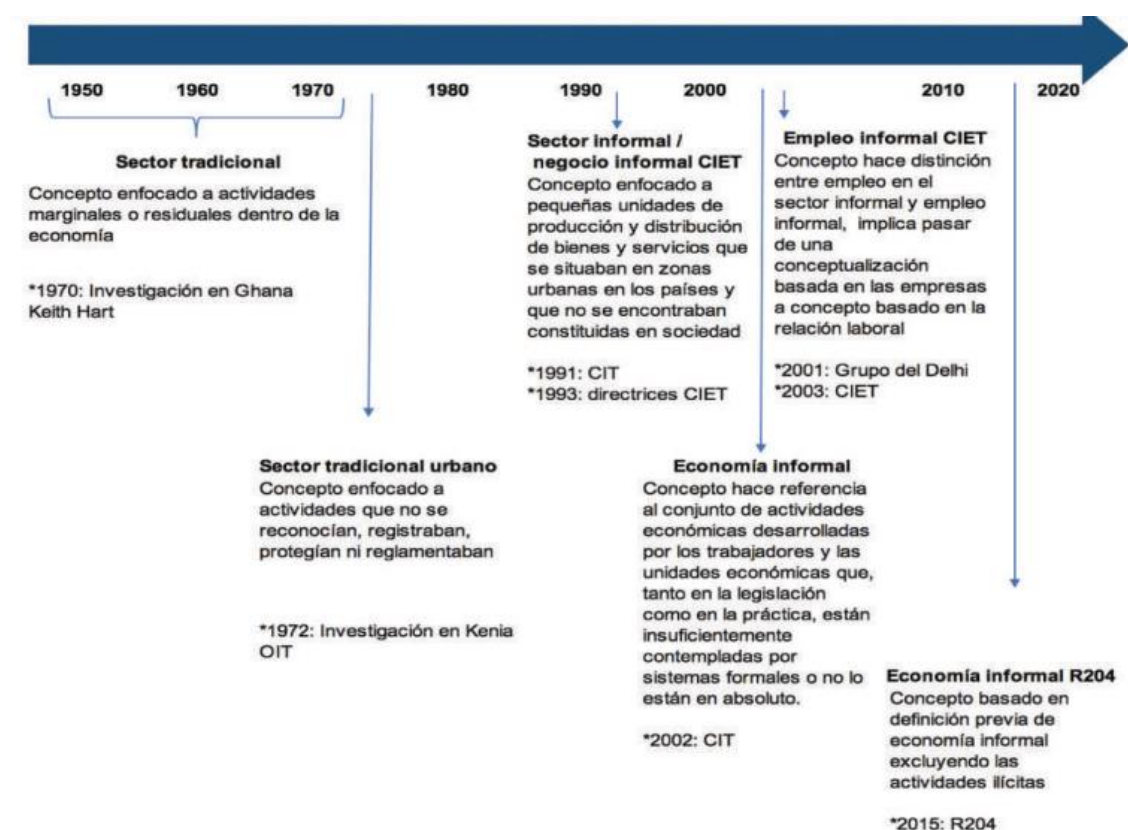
1950 1960 1970 1980 1990 2000 2010 2020

**Sector tradicional**
Concepto enfocado a actividades marginales o residuales dentro de la economía

*1970: Investigación en Ghana Keith Hart

**Sector informal / negocio informal CIET**
Concepto enfocado a pequeñas unidades de producción y distribución de bienes y servicios que se situaban en zonas urbanas en los países y que no se encontraban constituidas en sociedad

*1991: CIT
*1993: directrices CIET

**Empleo informal CIET**
Concepto hace distinción entre empleo en el sector informal y empleo informal, implica pasar de una conceptualización basada en las empresas a concepto basado en la relación laboral

*2001: Grupo del Delhi
*2003: CIET

**Sector tradicional urbano**
Concepto enfocado a actividades que no se reconocían, registraban, protegían ni reglamentaban

*1972: Investigación en Kenia OIT

**Economía informal**
Concepto hace referencia al conjunto de actividades económicas desarrolladas por los trabajadores y las unidades económicas que, tanto en la legislación como en la práctica, están insuficientemente contempladas por sistemas formales o no lo están en absoluto.

*2002: CIT

**Economía informal R204**
Concepto basado en definición previa de economía informal excluyendo las actividades ilícitas

*2015: R204